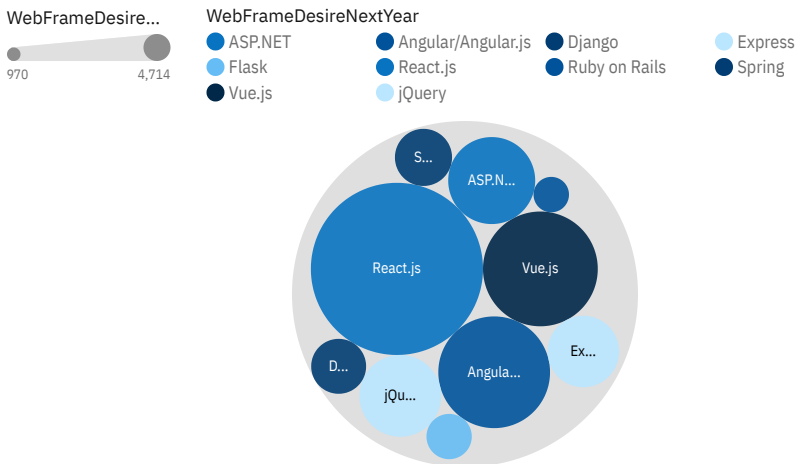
WebFrameDesire...

970 4,714

WebFrameDesireNextYear

ASP.NET
Angular/Angular.js
Django
Express
Flask
React.js
Ruby on Rails
Spring
Vue.js
jQuery

S...
ASP.N...
React.js
Vue.js
Ex...
D...
Angula...
jQu...